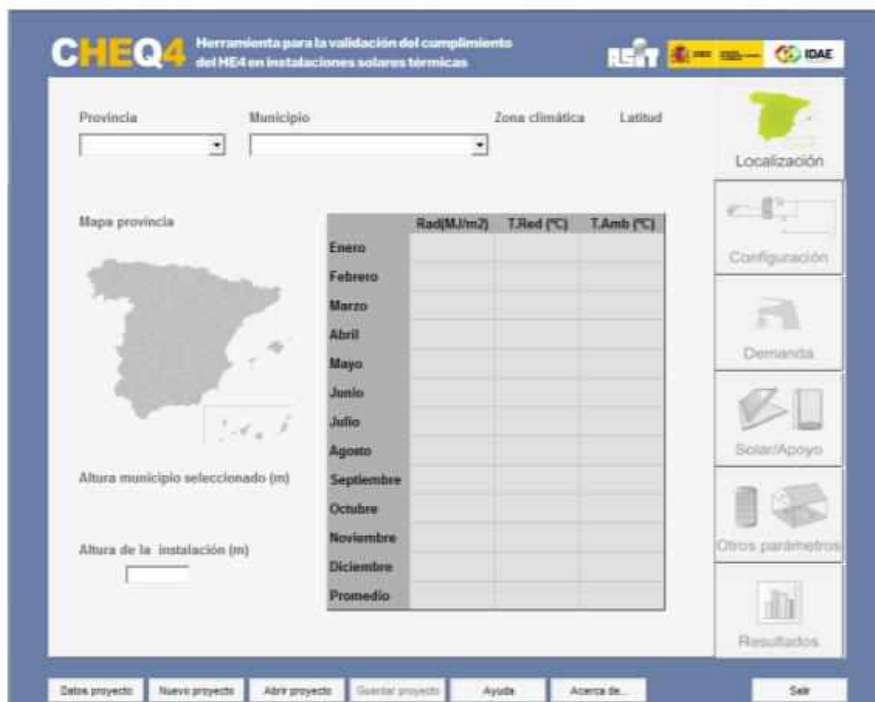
CHEQ4 Herramienta para la validación del cumplimiento del HE4 en instalaciones solares térmicas

RITE IDAE

Provincia

Municipio

Zona climática

Latitud

Localización

Mapa provincia

| | Rad(MJ/m2) | T.Red (ºC) | T.Amb (ºC) |
|---|---|---|---|
| Enero | | | |
| Febrero | | | |
| Marzo | | | |
| Abril | | | |
| Mayo | | | |
| Junio | | | |
| Julio | | | |
| Agosto | | | |
| Septiembre | | | |
| Octubre | | | |
| Noviembre | | | |
| Diciembre | | | |
| Promedio | | | |

Configuración

Demanda

Solar/Apoyo

Otros parámetros

Resultados

Altura municipio seleccionado (m)

Altura de la instalación (m)

Datos proyecto
Nuevo proyecto
Abrir proyecto
Guardar proyecto
Ayuda
Acerca de...
Salir